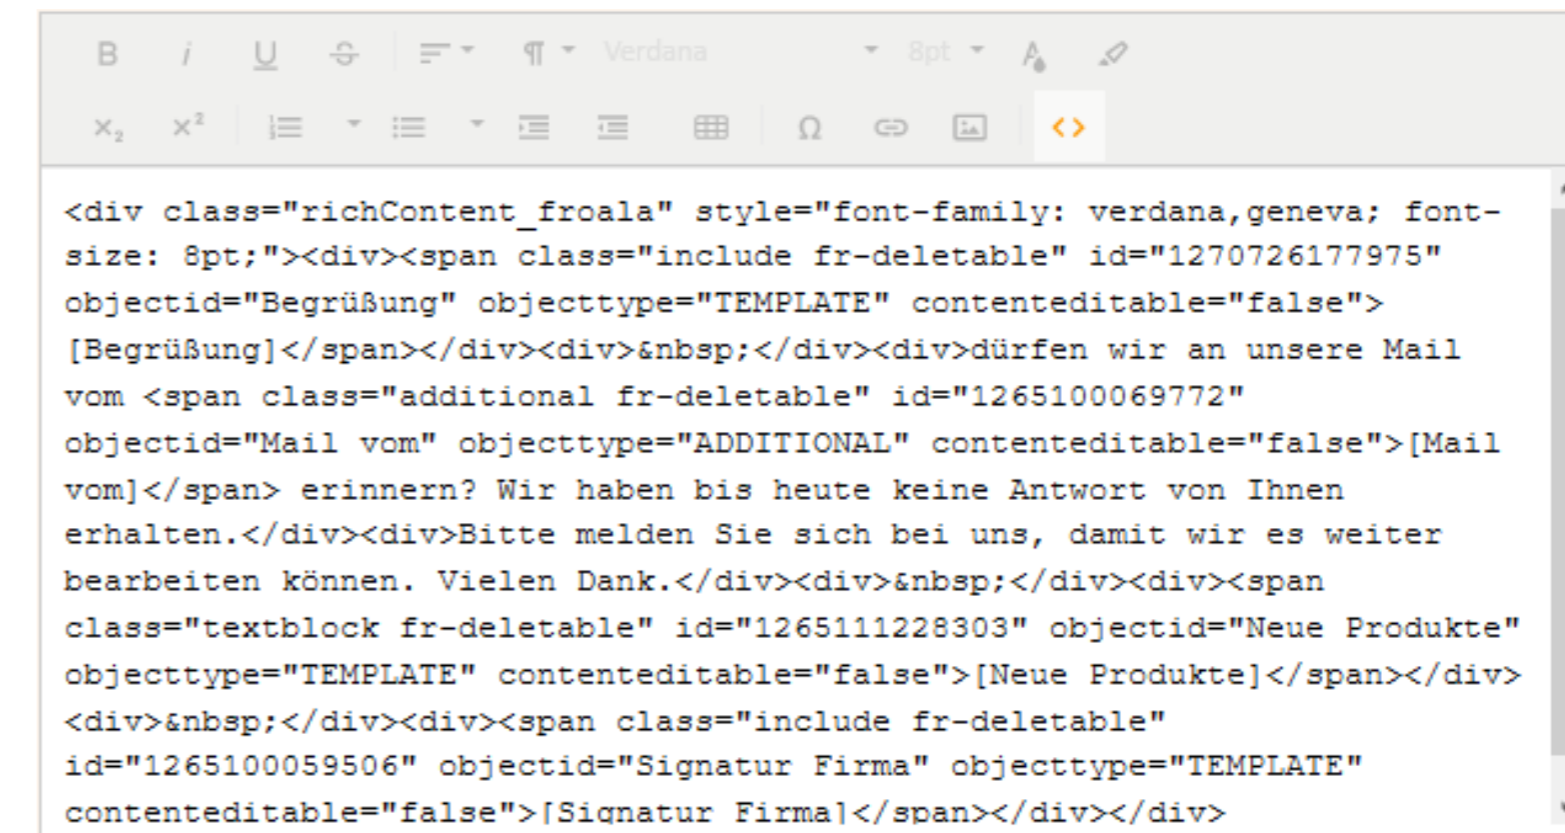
B i U S Verdana 8pt

$x_2$ $x^2$

<div class="richContent_froala" style="font-family: verdana,geneva; font-size: 8pt;"><div><span class="include fr-deletable" id="1270726177975" objectid="Begrüßung" objecttype="TEMPLATE" contenteditable="false">[Begrüßung]</span></div><div>&nbsp;</div><div>dürfen wir an unsere Mail vom <span class="additional fr-deletable" id="1265100069772" objectid="Mail vom" objecttype="ADDITIONAL" contenteditable="false">[Mail vom]</span> erinnern? Wir haben bis heute keine Antwort von Ihnen erhalten.</div><div>Bitte melden Sie sich bei uns, damit wir es weiter bearbeiten können. Vielen Dank.</div><div>&nbsp;</div><div><span class="textblock fr-deletable" id="1265111228303" objectid="Neue Produkte" objecttype="TEMPLATE" contenteditable="false">[Neue Produkte]</span></div><div>&nbsp;</div><div><span class="include fr-deletable" id="1265100059506" objectid="Signatur Firma" objecttype="TEMPLATE" contenteditable="false">[Signatur Firma]</span></div></div>